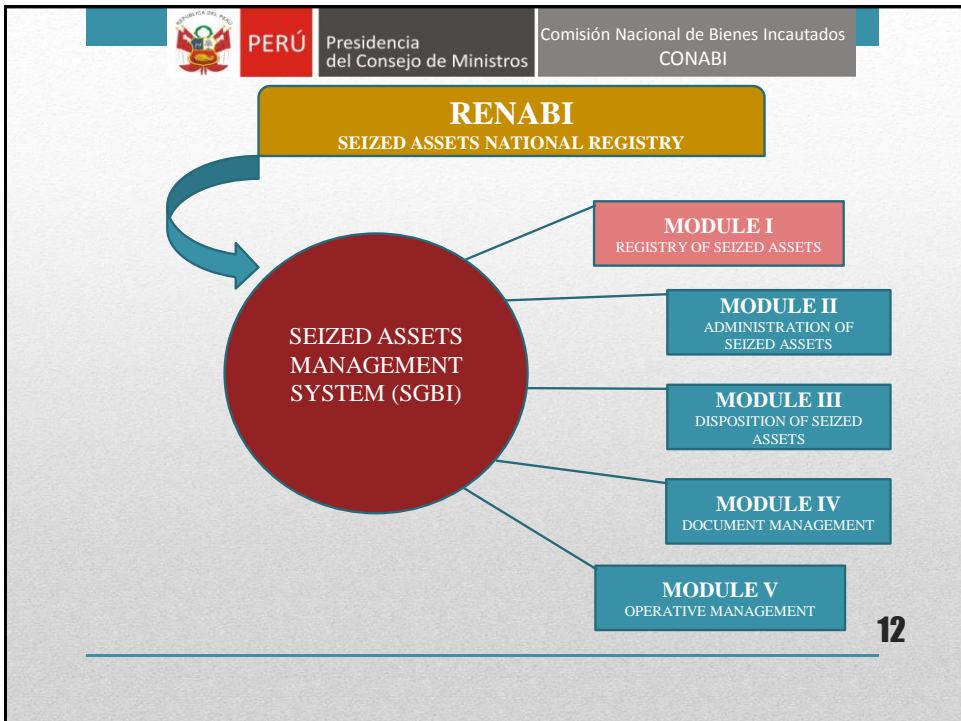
REPÚBLICA DEL PERÚ

PERÚ Presidencia del Consejo de Ministros

Comisión Nacional de Bienes Incautados CONABI

RENABI
SEIZED ASSETS NATIONAL REGISTRY

SEIZED ASSETS MANAGEMENT SYSTEM (SGBI)

MODULE I
REGISTRY OF SEIZED ASSETS

MODULE II
ADMINISTRATION OF SEIZED ASSETS

MODULE III
DISPOSITION OF SEIZED ASSETS

MODULE IV
DOCUMENT MANAGEMENT

MODULE V
OPERATIVE MANAGEMENT

12